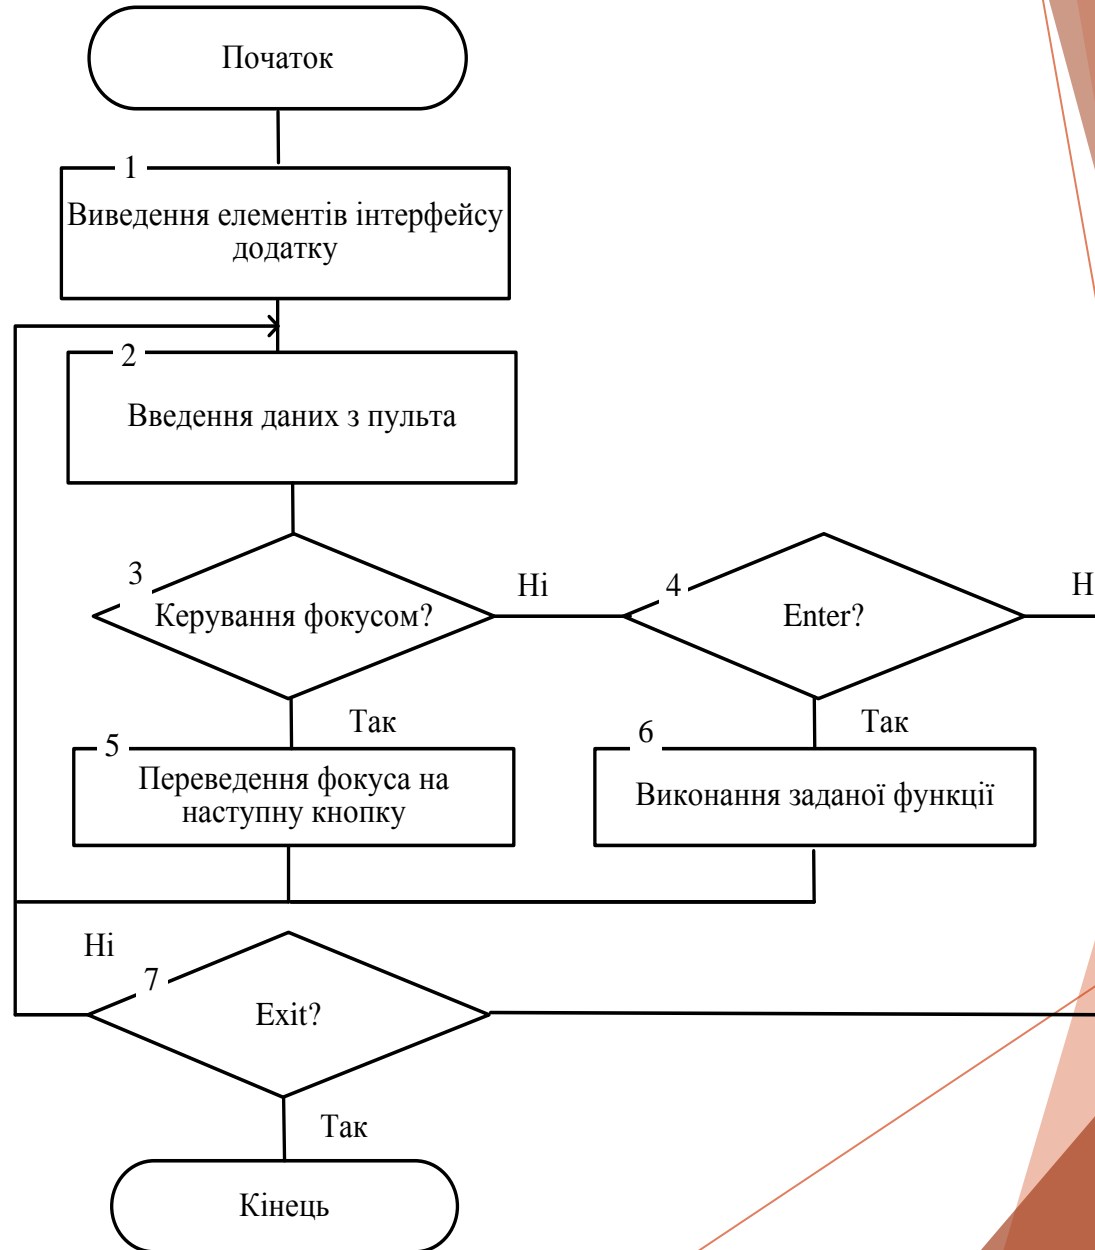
Початок

1
Виведення елементів інтерфейсу додатку

2
Введення даних з пульта

3
Керування фокусом?

Ні

4
Enter?

Н

Так

5
Переведення фокуса на наступну кнопку

Так

6
Виконання заданої функції

Ні

7
Exit?

Так

Кінець